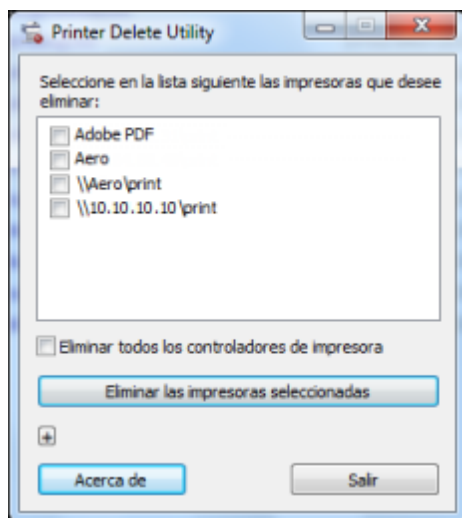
Printer Delete Utility

Seleccione en la lista siguiente las impresoras que desee eliminar:

Adobe PDF
Aero
\\Aero\print
\\10.10.10.10\print

Eliminar todos los controladores de impresora

Eliminar las impresoras seleccionadas

+

Acerca de

Salir